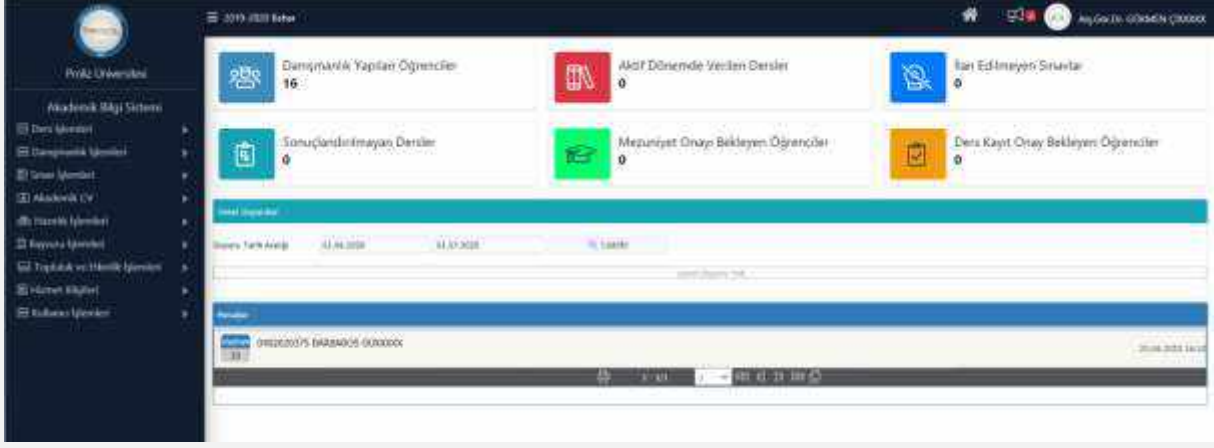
Piriliz Üniversitesi

Akademik Bilgi Sistemi

Ders İşlemleri

Danışmanlık İşlemleri

Sınav İşlemleri

Akademik CV

Hazırlık İşlemleri

Başvuru İşlemleri

Topluluk ve Etkinlik İşlemleri

Hizmet Bilgileri

Kullanıcı İşlemleri

2019-2020 Bahar

Arş.Gör.Dr. GÖKMEN ÇXXXXX

Danışmanlık Yapılan Öğrenciler
16

Aktif Dönemde Verilen Dersler
0

İlan Edilmeyen Sınavlar
0

Sonuçlandırılmayan Dersler
0

Mezuniyet Onayı Bekleyen Öğrenciler
0

Ders Kayıt Onay Bekleyen Öğrenciler
0

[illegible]

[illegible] 01.06.2020 01.07.2020 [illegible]

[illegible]

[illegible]

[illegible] 0902020375 BARBAROS ÖXXXXX

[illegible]

1 / 1